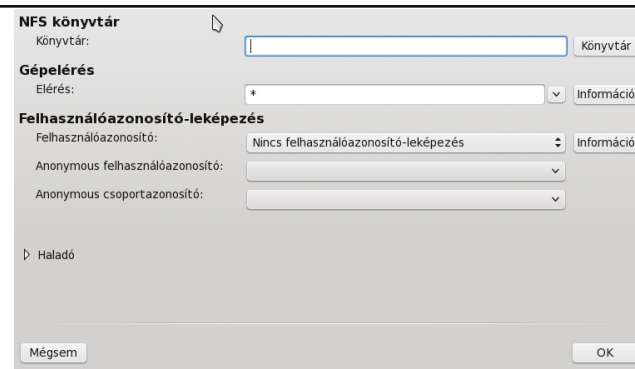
NFS könyvtár
Könyvtár:
Könyvtár

Gépelérés
Elérés:
*
Információ

Felhasználóazonosító-leképezés
Felhasználóazonosító:
Nincs felhasználóazonosító-leképezés
Információ
Anonymous felhasználóazonosító:
Anonymous csoportazonosító:

Haladó

Mégsem
OK